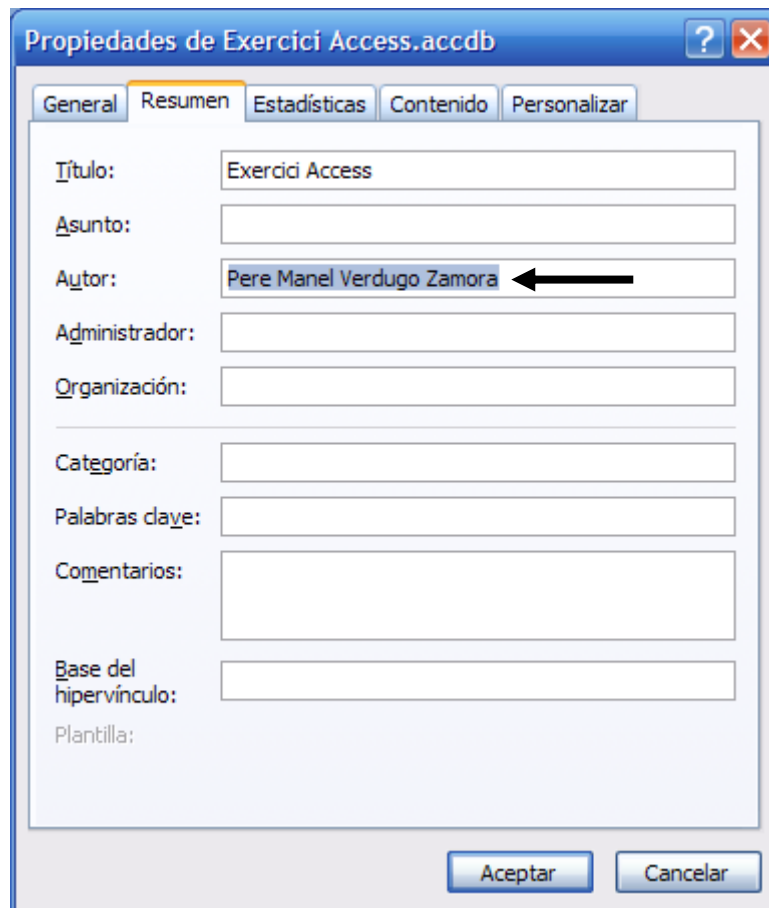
Propiedades de Exercici Access.accdb

?

General | Resumen | Estadísticas | Contenido | Personalizar

Título: Exercici Access

Asunto:

Autor: Pere Manel Verdugo Zamora

Administrador:

Organización:

Categoría:

Palabras clave:

Comentarios:

Base del hipervínculo:

Plantilla:

Aceptar

Cancelar